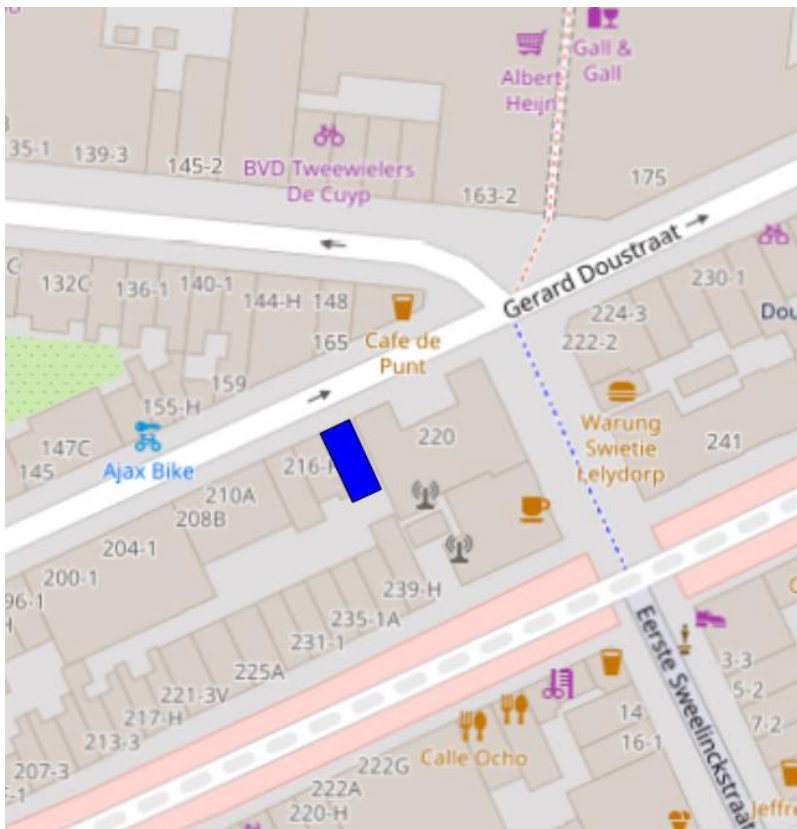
Gall & Gall
Albert Heijn
35-1
139-3
145-2
BVD Tweewielers De Cuyp
163-2
175
Gerard Doustraat
230-1
Dou
132C
136-1
140-1
144-H
148
224-3
222-2
165
Cafe de Punt
159
155-H
Warung Swietie Lelydorp
220
241
147C
145
Ajax Bike
216-1
210A
208B
204-1
200-1
96-1
239-H
235-1A
231-1
225A
Eerste Sweelinckstraat
3-3
5-2
7-2
221-3V
217-H
213-3
14
16-1
207-3
222G
Calle Ocho
222A
220-H
Jeffre